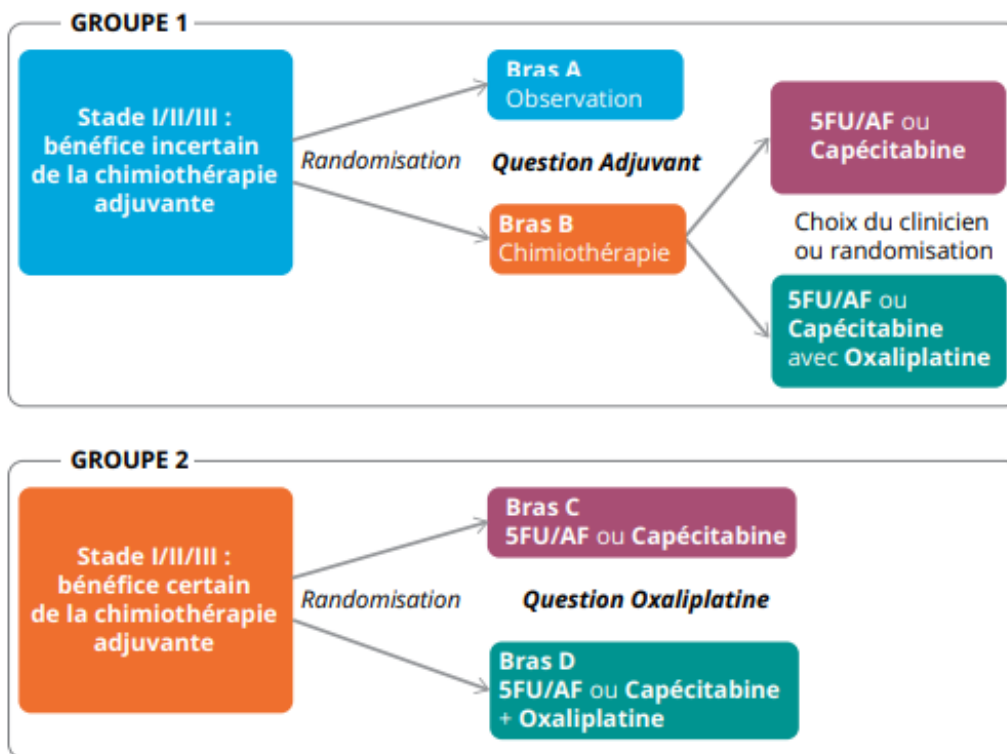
GROUPE 1

Stade I/II/III : bénéfice incertain de la chimiothérapie adjuvante

Randomisation

Bras A
Observation

Question Adjuvant

Bras B
Chimiothérapie

5FU/AF ou Capécitabine

Choix du clinicien ou randomisation

5FU/AF ou Capécitabine avec Oxaliplatine

GROUPE 2

Stade I/II/III : bénéfice certain de la chimiothérapie adjuvante

Randomisation

Bras C
5FU/AF ou Capécitabine

Question Oxaliplatine

Bras D
5FU/AF ou Capécitabine + Oxaliplatine